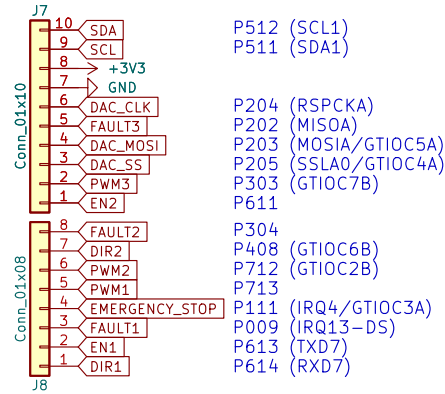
J7

Conn_01x10

10 SDA P512 (SCL1)
9 SCL P511 (SDA1)
8 +3V3
7 GND
6 DAC_CLK P204 (RSPCKA)
5 FAULT3 P202 (MISOA)
4 DAC_MOSI P203 (MOSIA/GTIOC5A)
3 DAC_SS P205 (SSLA0/GTIOC4A)
2 PWM3 P303 (GTIOC7B)
1 EN2 P611

Conn_01x08

8 FAULT2 P304
7 DIR2 P408 (GTIOC6B)
6 PWM2 P712 (GTIOC2B)
5 PWM1 P713
4 EMERGENCY_STOP P111 (IRQ4/GTIOC3A)
3 FAULT1 P009 (IRQ13-DS)
2 EN1 P613 (TXD7)
1 DIR1 P614 (RXD7)

J8